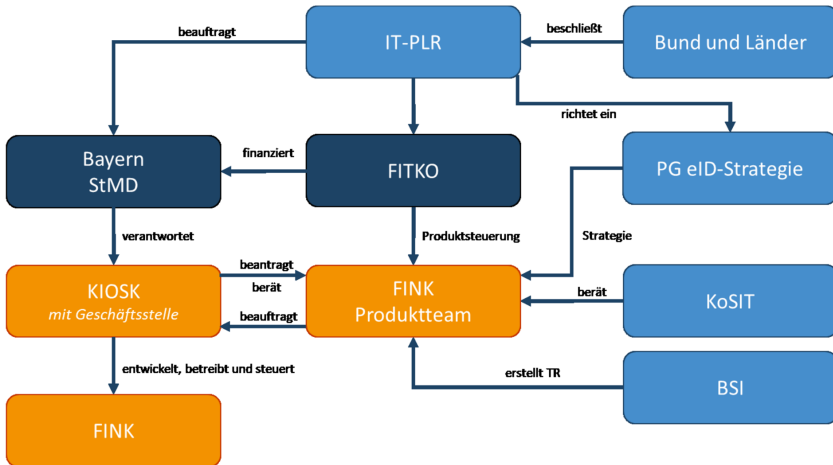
beauftragt

IT-PLR

beschließt

Bund und Länder

richtet ein

Bayern
StMD

finanziert

FITKO

PG eID-Strategie

verantwortet

Produktsteuerung

Strategie

beantragt

berät

KIOSK
*mit Geschäftsstelle*

beauftragt

FINK
Produktteam

berät

KoSIT

entwickelt, betreibt und steuert

erstellt TR

BSI

FINK